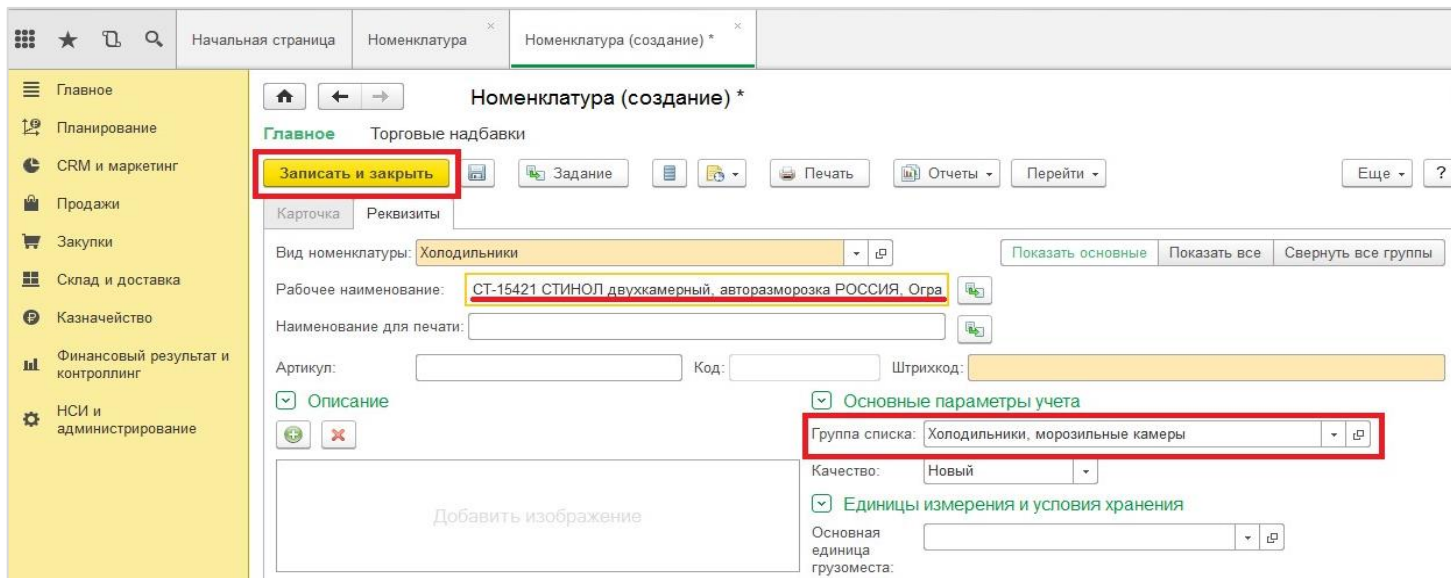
Начальная страница
Номенклатура
Номенклатура (создание) *

Главное
Планирование
CRM и маркетинг
Продажи
Закупки
Склад и доставка
Казначейство
Финансовый результат и контроллинг
НСИ и администрирование

Номенклатура (создание) *

Главное
Торговые надбавки

Записать и закрыть
Задание
Печать
Отчеты
Перейти
Еще
?

Карточка
Реквизиты

Вид номенклатуры: Холодильники
Показать основные
Показать все
Свернуть все группы

Рабочее наименование: СТ-15421 СТИНОЛ двухкамерный, авторазморозка РОССИЯ, Огра

Наименование для печати:

Артикул:
Код:
Штрихкод:

Описание

Добавить изображение

Основные параметры учета
Группа списка: Холодильники, морозильные камеры
Качество: Новый

Единицы измерения и условия хранения
Основная единица грузоместа: